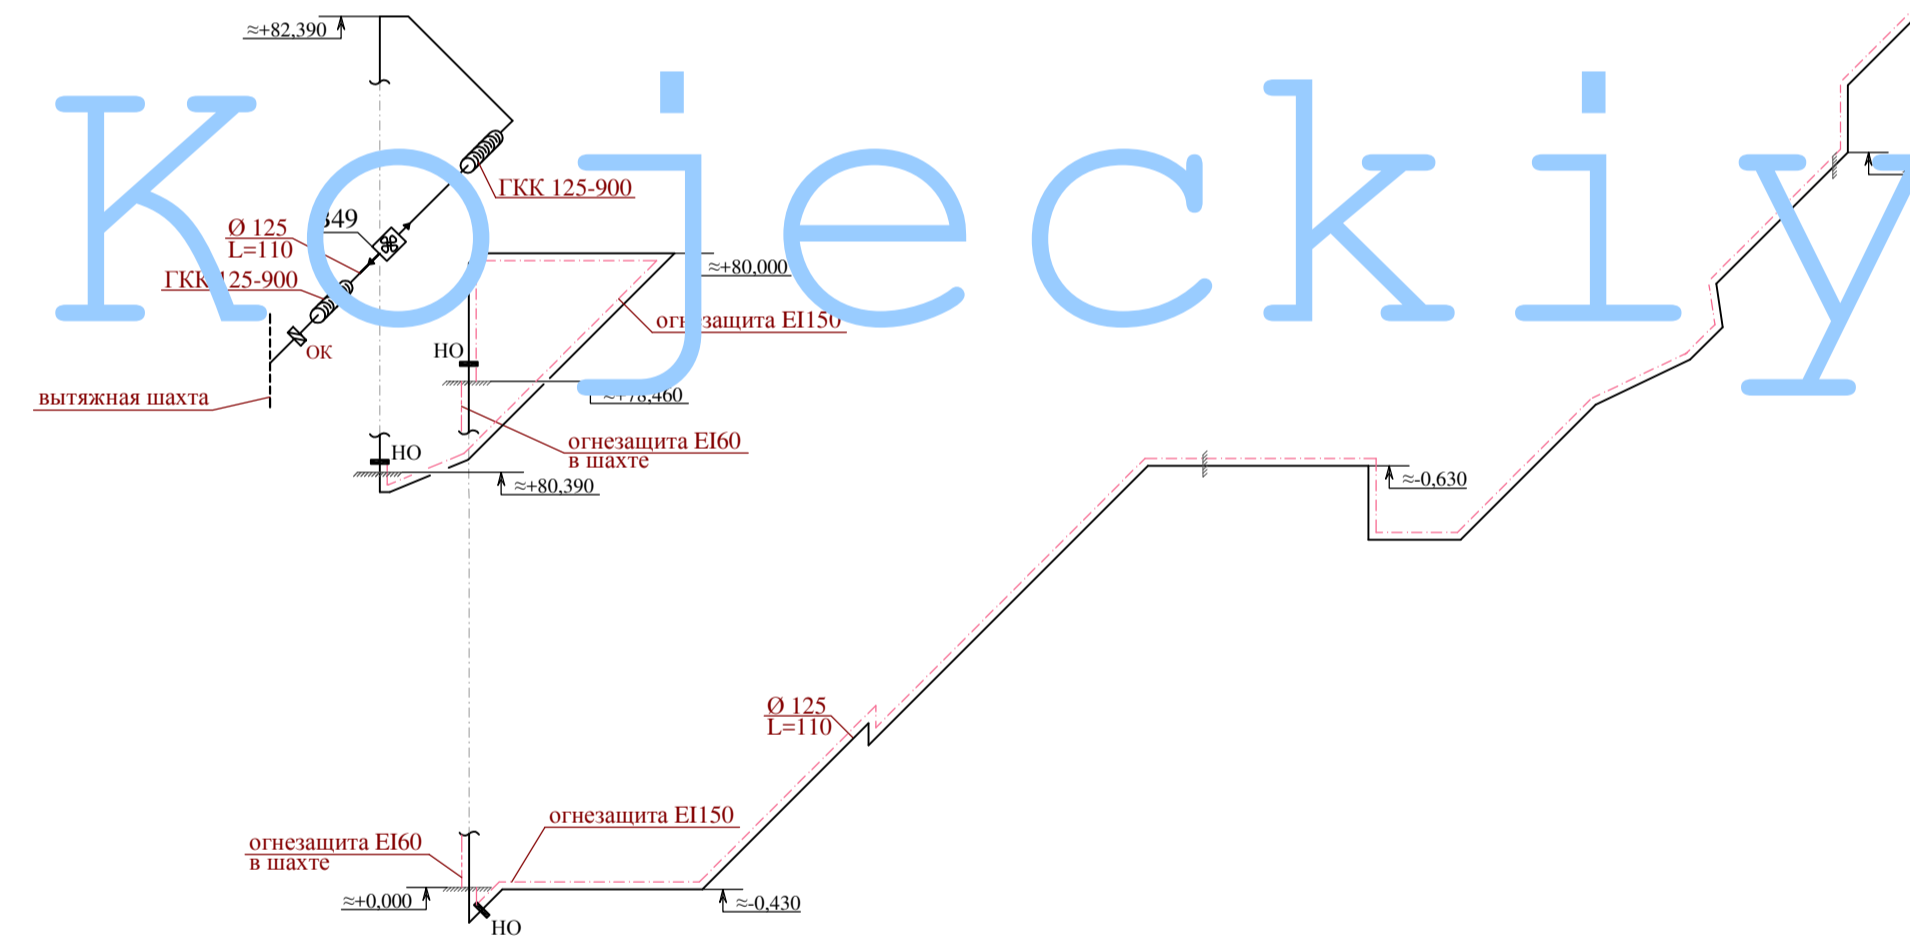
Kojeckiy

≈+82,390

ГКК 125-900

Ø 125
L=110

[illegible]349

ГКК 125-900

ОК

вытяжная шахта

≈+80,000

огнезащита EI150

НО

≈+78,460

НО

огнезащита EI60
в шахте

≈+80,390

≈-0,630

Ø 125
L=110

огнезащита EI150

огнезащита EI60
в шахте

≈+0,000

≈-0,430

НО